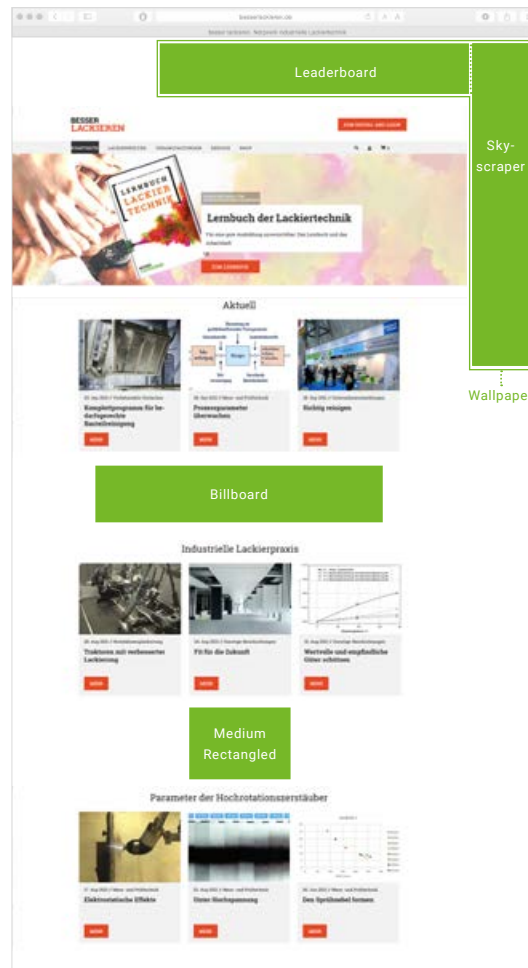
besserlackieren.de

Besser lackieren. Netzwerk industrielle Lackiertechnik

Leaderboard

Sky-scraper

Wallpape

BESSER LACKIEREN

ZUM EPAPER UND LOGIN

STARTSEITE LACKIERPRAXIS VERANSTALTUNGEN SERVICE SHOP

LERNBUCH LACKIERTECHNIK

Lernbuch der Lackiertechnik

Für eine gute Ausbildung unverzichtbar: Das Lernbuch und das Arbeitsheft

Zum Lernbuch

Aktuell

Komplettprogramm für bedarfsgerechte Bauteilreinigung

MEHR

Prozessparameter überwachen

MEHR

Richtig reinigen

MEHR

Billboard

Industrielle Lackierpraxis

Traktoren mit verbesserter Lackierung

MEHR

Fit für die Zukunft

MEHR

Wertvolle und empfindliche Güter schützen

MEHR

Medium Rectangled

Parameter der Hochrotationszerstäuber

Elektrostatische Effekte

MEHR

Unter Hochspannung

MEHR

Den Sprühnebel formen

MEHR